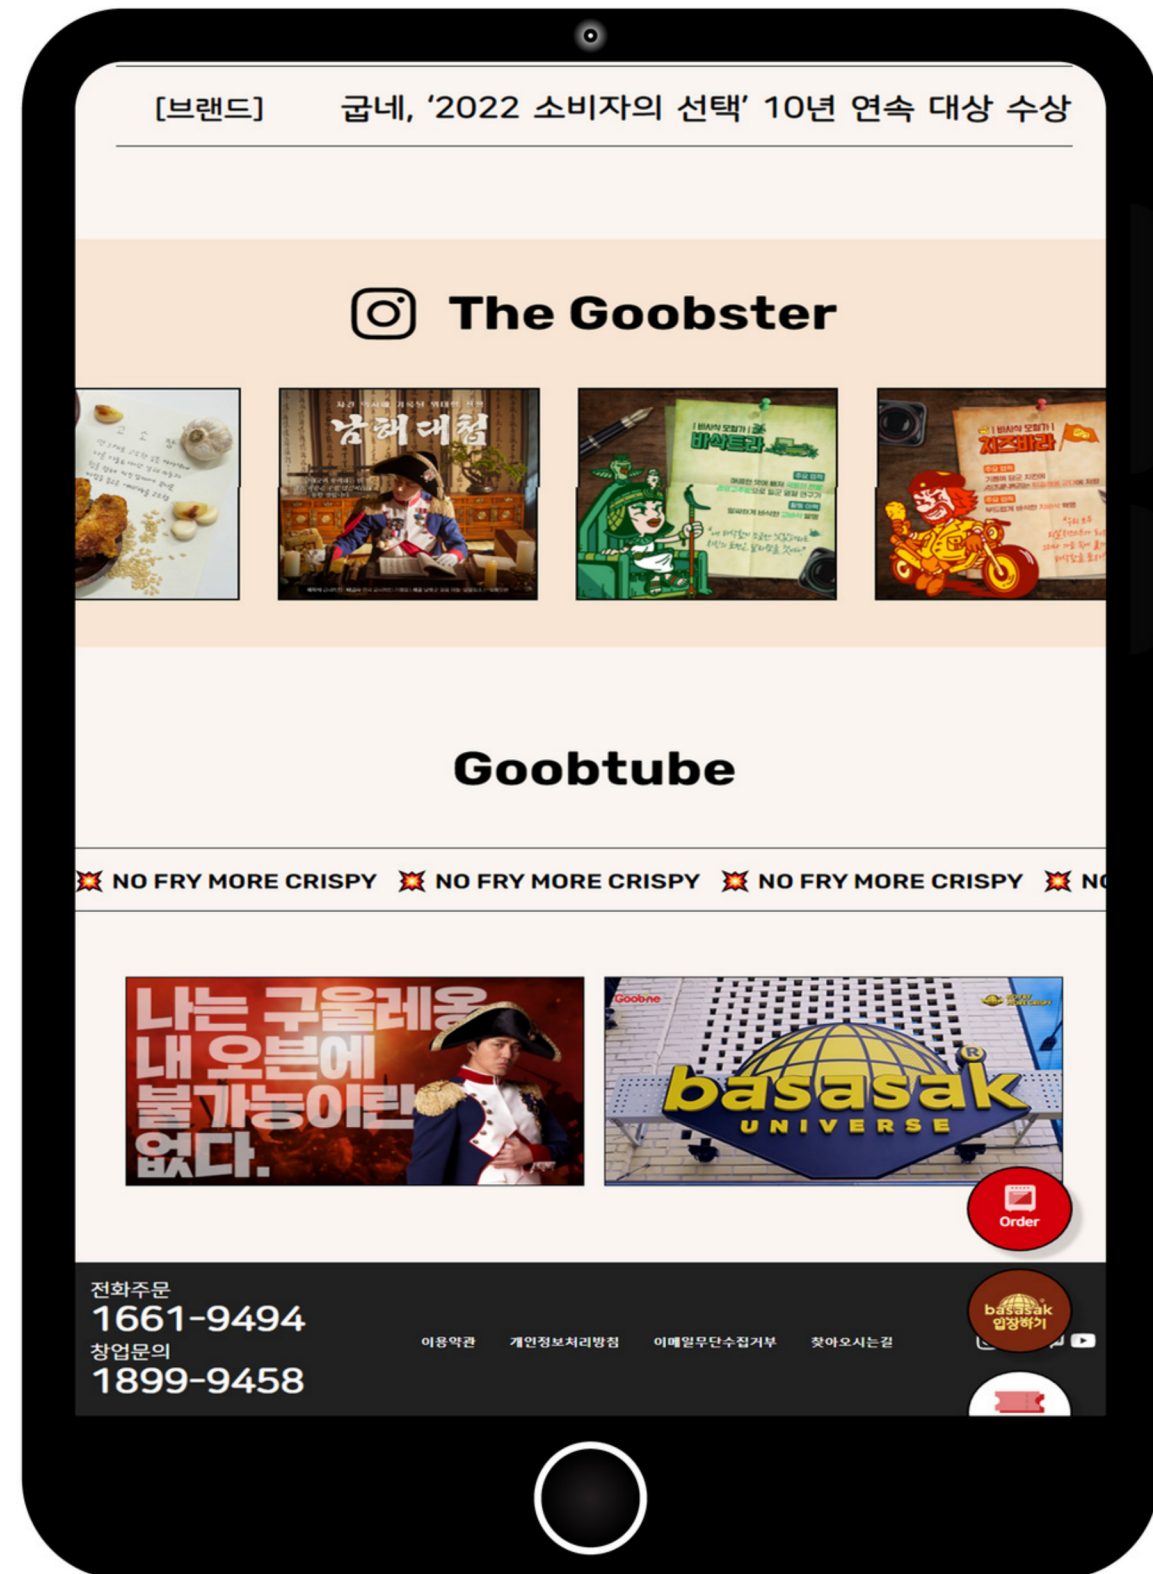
[브랜드] 굽네, '2022 소비자의 선택' 10년 연속 대상 수상

The Goobster

남해대첩

바삭트라

치즈바라

Goobtube

NO FRY MORE CRISPY NO FRY MORE CRISPY NO FRY MORE CRISPY N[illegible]

나는 구울레옹 내 오븐에 불가능이란 없다.

Goobne

basasak UNIVERSE

Order

전화주문
1661-9494
창업문의
1899-9458

이용약관 개인정보처리방침 이메일무단수집거부 찾아오시는길

basasak 입장하기